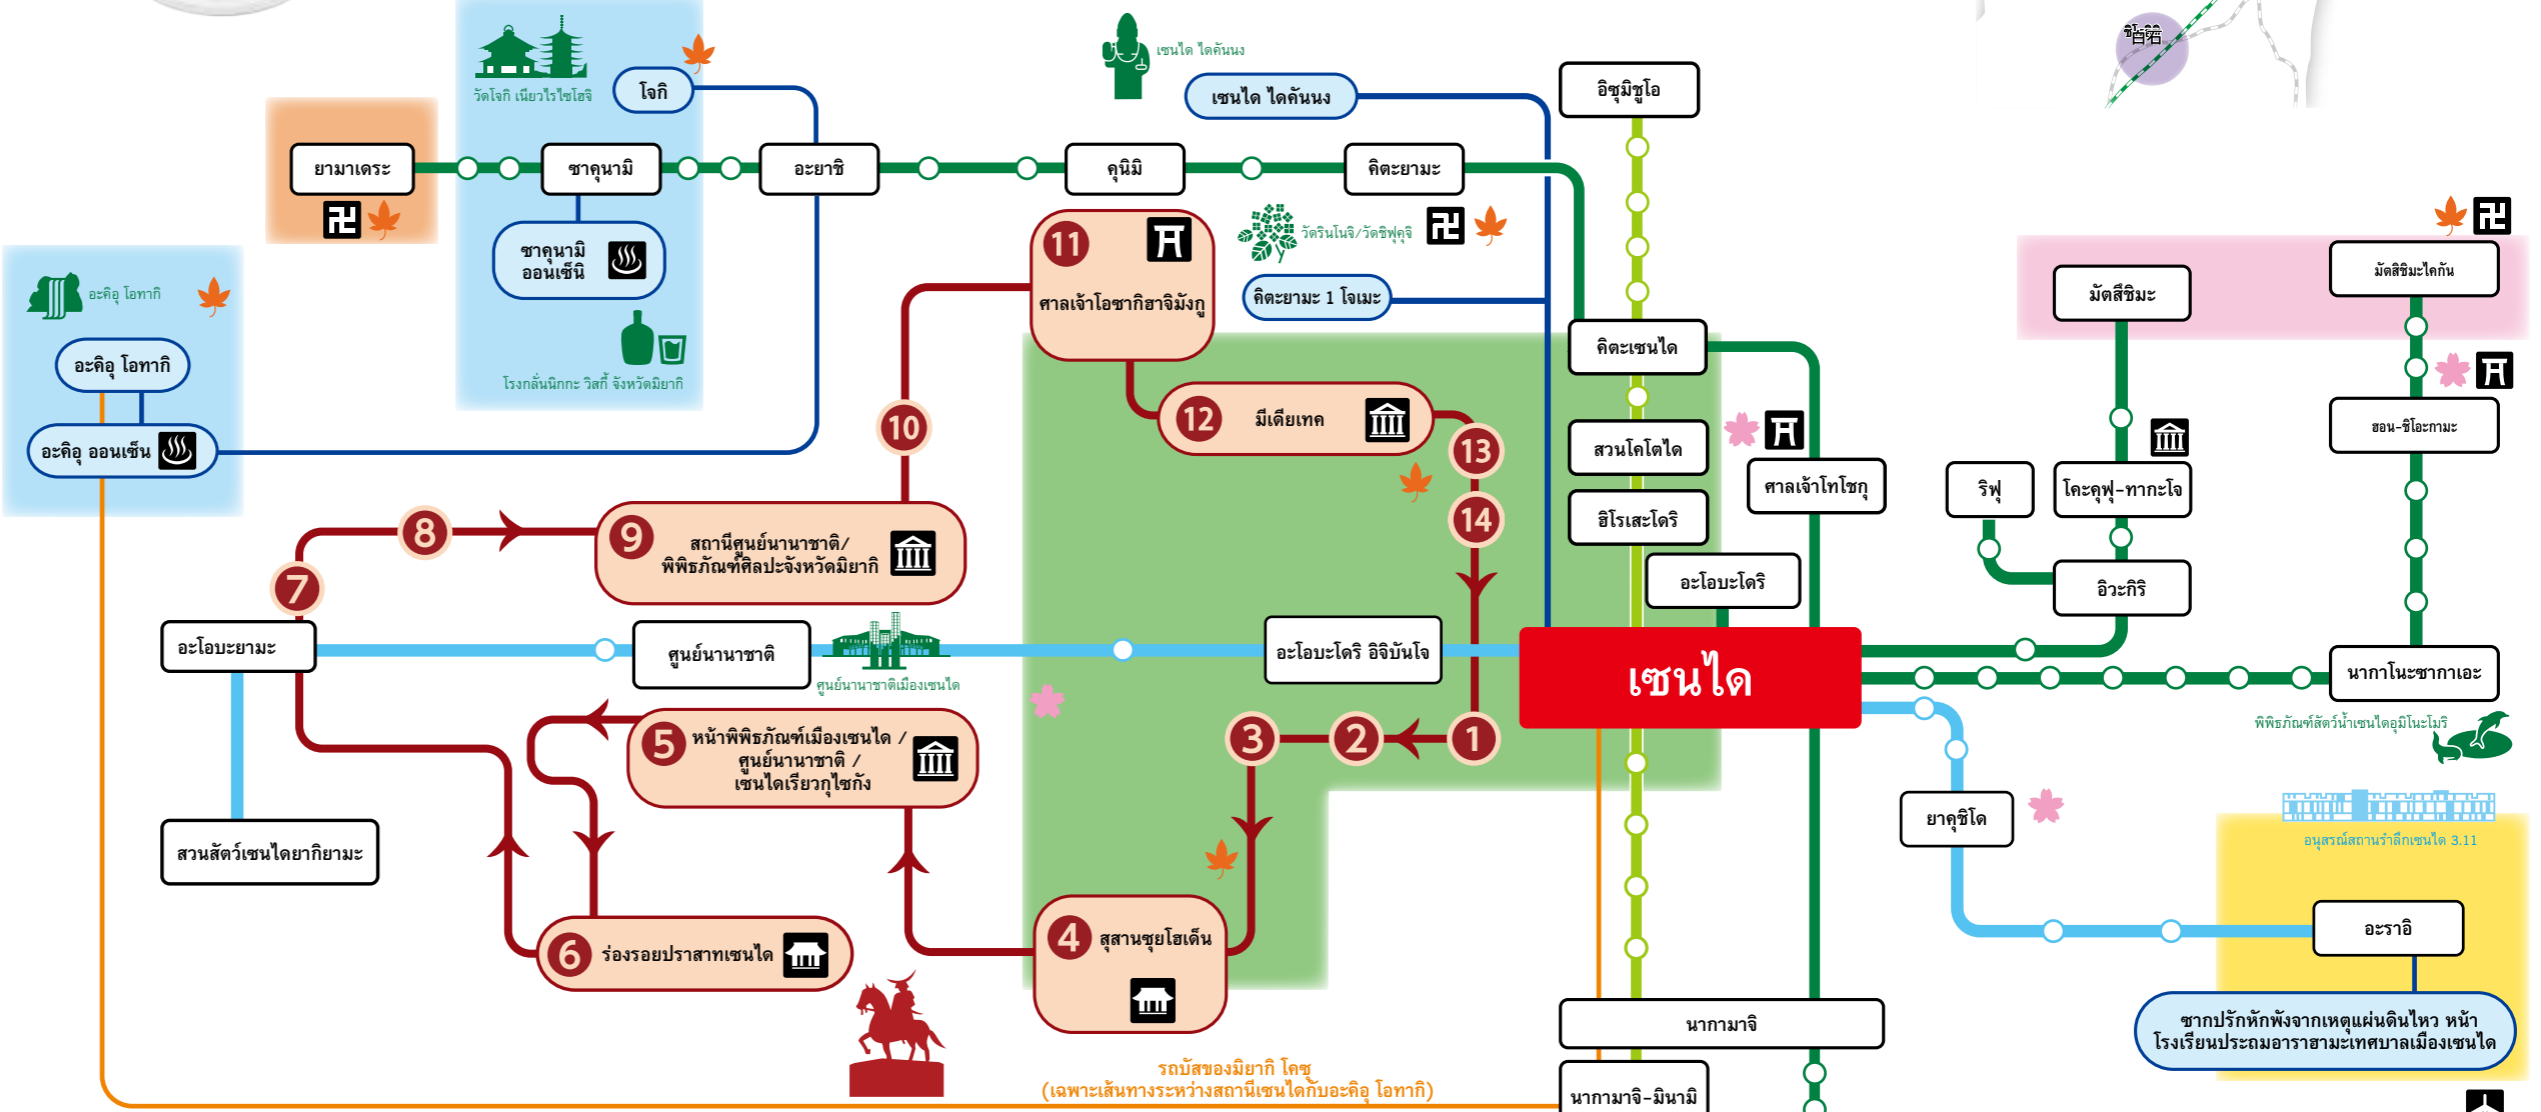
ชิโอกามะ

วัดโจกิ เนียวไรโฮจิ

โจกิ

เซนได ไดคันนง

เซนได ไดคันนง

อิซุมิชูโอ

ยามาเดระ

ซาคุนามิ

อะยาชิ

คุนิมิ

คิตะยามะ

ซาคุนามิ ออนเซ็น

วัดรินโนจิ/วัดชิฟุคุจิ

คิตะยามะ 1 โจเมะ

อะคิอุ โอทากิ

อะคิอุ โอทากิ

อะคิอุ ออนเซ็น

โรงกลั่นนิกกะ วิสกี้ จังหวัดมิยากิ

11

ศาลเจ้าโอซากิฮาจิมังกู

12

มีเดียเทค

13

14

10

คิตะเซนได

สวนโคโตได

ศาลเจ้าโทโชกุ

ฮิโรเสะโดริ

อะโอบะโดริ

มัตสึชิมะ

มัตสึชิมะไคกัน

ฮอน-ชิโอะกามะ

ริฟุ

โคะคุฟุ-ทากะโจ

อิวะกิริ

8

9

สถานีศูนย์นานาชาติ/ พิพิธภัณฑ์ศิลปะจังหวัดมิยากิ

7

อะโอบะยามะ

ศูนย์นานาชาติ

ศูนย์นานาชาติเมืองเซนได

อะโอบะโดริ อิจิบันโจ

เซนได

นากาโนะซากาเอะ

พิพิธภัณฑ์สัตว์น้ำเซนไดอุมิโนะโมริ

5

หน้าพิพิธภัณฑ์เมืองเซนได / ศูนย์นานาชาติ / เซนไดเรียวกุโซกัง

3

2

1

ยาคุชิโด

อนุสรณ์สถานรำลึกเซนได 3.11

สวนสัตว์เซนไดยากิยามะ

6

ร่องรอยปราสาทเซนได

4

สุสานซุยโฮเด็น

อะราอิ

นากามาจิ

ซากปรักหักพังจากเหตุแผ่นดินไหว หน้าโรงเรียนประถมอาราฮามะเทศบาลเมืองเซนได

รถบัสของมิยากิ โคซู (เฉพาะเส้นทางระหว่างสถานีเซนไดกับอะคิอุ โอทากิ)

นากามาจิ-มินามิ